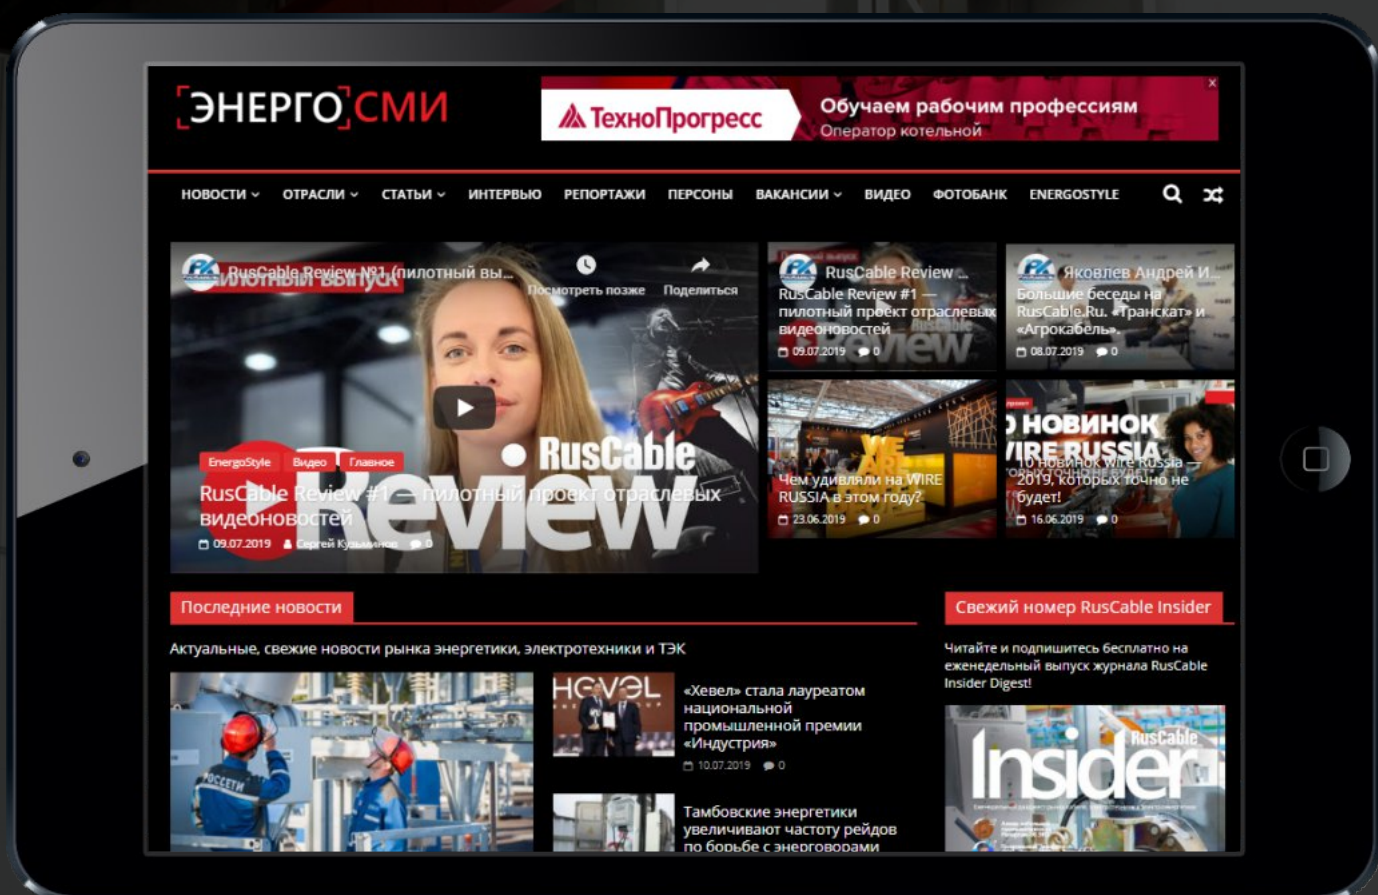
[ЭНЕРГО]СМИ

ТехноПрогресс Обучаем рабочим профессиям Оператор котельной

НОВОСТИ ОТРАСЛИ СТАТЬИ ИНТЕРВЬЮ РЕПОРТАЖИ ПЕРСОНЫ ВАКАНСИИ ВИДЕО ФОТОБАНК ENERGOSTYLE

RusCable Review №1 (пилотный вы...
Посмотреть позже Поделиться

RusCable Review

EnergoStyle Видео Главное

RusCable Review #1 — пилотный проект отраслевых видеоновостей

09.07.2019 Сергей Кузьминов 0

RusCable Review ...
RusCable Review #1 — пилотный проект отраслевых видеоновостей
09.07.2019 0

Яковлев Андрей И...
Большие беседы на RusCable.Ru. «Транскат» и «Агрокабель».
08.07.2019 0

Чем удивляли на WIRE RUSSIA в этом году?
23.06.2019 0

10 НОВИНОК WIRE RUSSIA
10 новинок Wire Russia — 2019, которых точно не будет!
16.06.2019 0

Последние новости

Актуальные, свежие новости рынка энергетики, электротехники и ТЭК

HEVEL
«Хевел» стала лауреатом национальной промышленной премии «Индустрия»
10.07.2019 0

Тамбовские энергетики увеличивают частоту рейдов по борьбе с энерговорами

Свежий номер RusCable Insider

Читайте и подпишитесь бесплатно на еженедельный выпуск журнала RusCable Insider Digest!

RusCable Insider